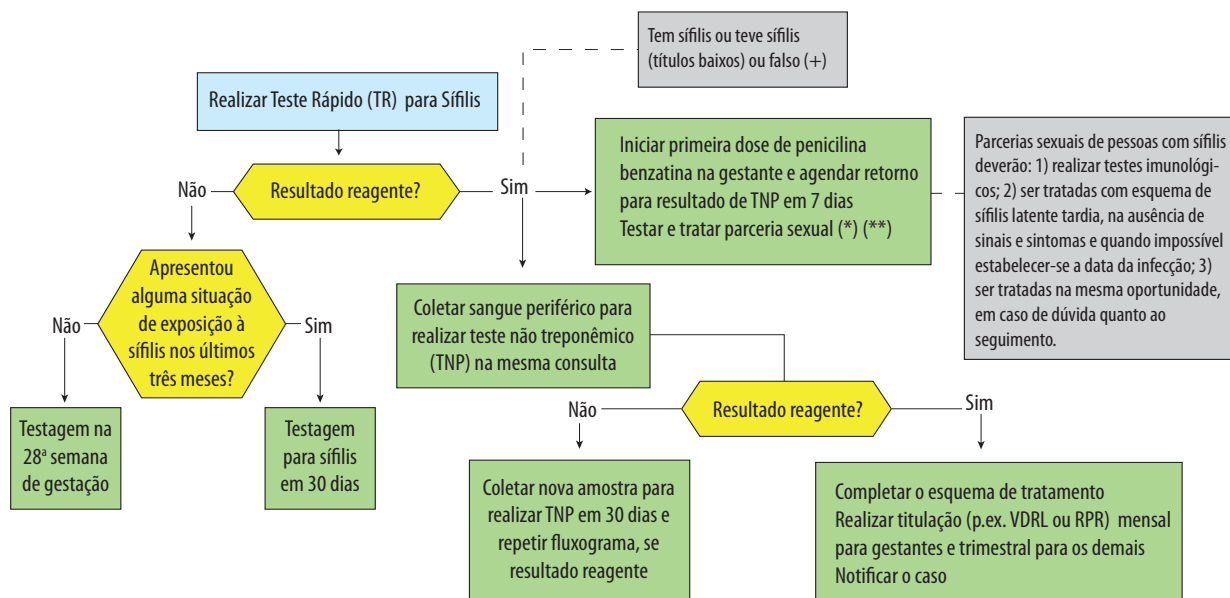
Tem sífilis ou teve sífilis (títulos baixos) ou falso (+)

Realizar Teste Rápido (TR) para Sífilis

Não

Resultado reagente?

Sim

Iniciar primeira dose de penicilina benzatina na gestante e agendar retorno para resultado de TNP em 7 dias
Testar e tratar parceria sexual (*) (**)

Parcerias sexuais de pessoas com sífilis deverão: 1) realizar testes imunológicos; 2) ser tratadas com esquema de sífilis latente tardia, na ausência de sinais e sintomas e quando impossível estabelecer-se a data da infecção; 3) ser tratadas na mesma oportunidade, em caso de dúvida quanto ao seguimento.

Apresentou alguma situação de exposição à sífilis nos últimos três meses?

Não

Sim

Testagem na 28ª semana de gestação

Testagem para sífilis em 30 dias

Coletar sangue periférico para realizar teste não treponêmico (TNP) na mesma consulta

Não

Resultado reagente?

Sim

Coletar nova amostra para realizar TNP em 30 dias e repetir fluxograma, se resultado reagente

Completar o esquema de tratamento
Realizar titulação (p.ex. VDRL ou RPR) mensal para gestantes e trimestral para os demais
Notificar o caso